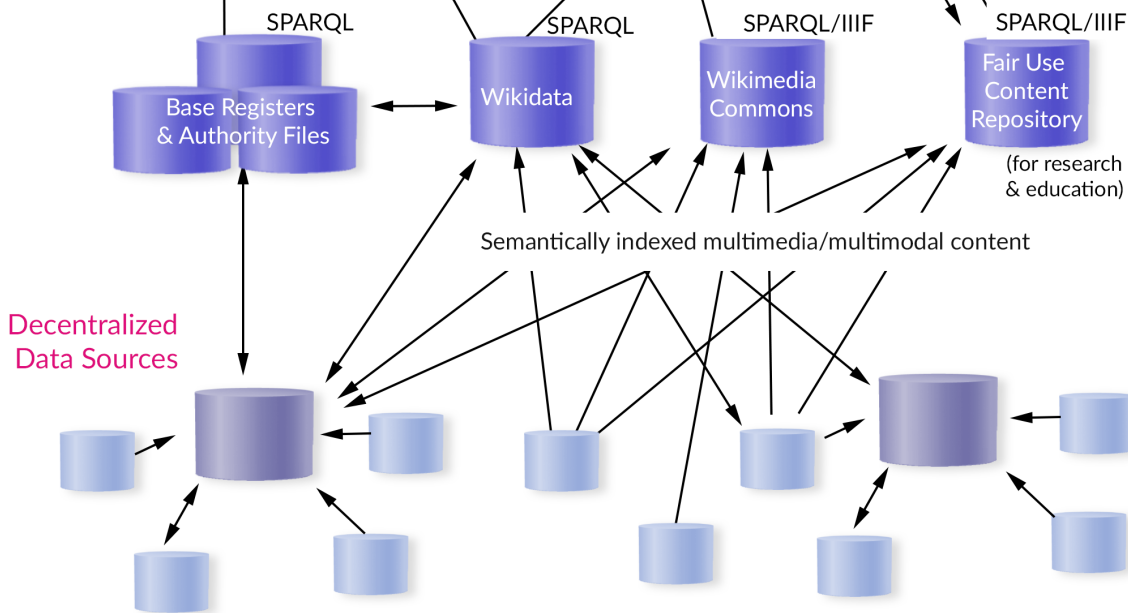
SPARQL
SPARQL
SPARQL/IIIF
SPARQL/IIIF

Base Registers & Authority Files

Wikidata

Wikimedia Commons

Fair Use Content Repository

(for research & education)

Semantically indexed multimedia/multimodal content

Decentralized Data Sources